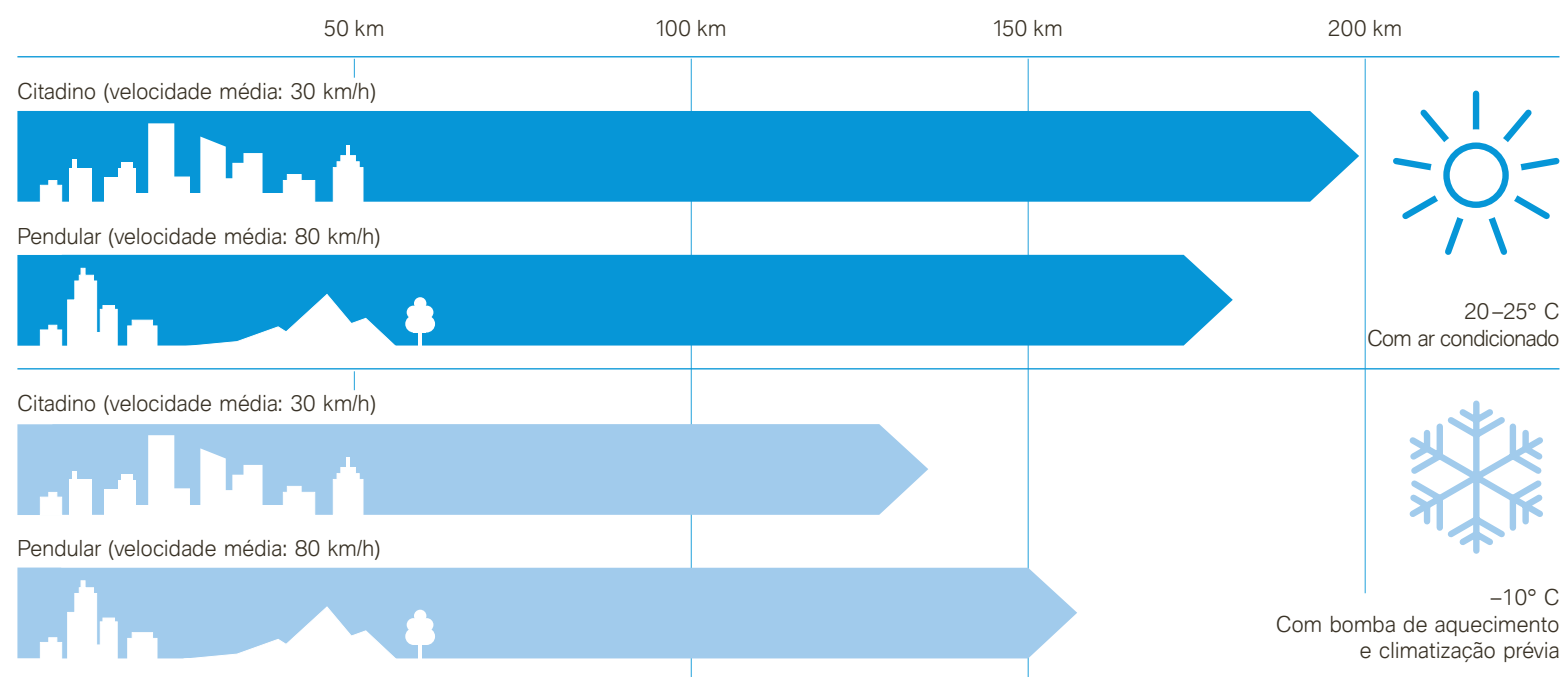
50 km
100 km
150 km
200 km

Citadino (velocidade média: 30 km/h)

Pendular (velocidade média: 80 km/h)

20–25° C
Com ar condicionado

Citadino (velocidade média: 30 km/h)

Pendular (velocidade média: 80 km/h)

–10° C
Com bomba de aquecimento e climatização prévia